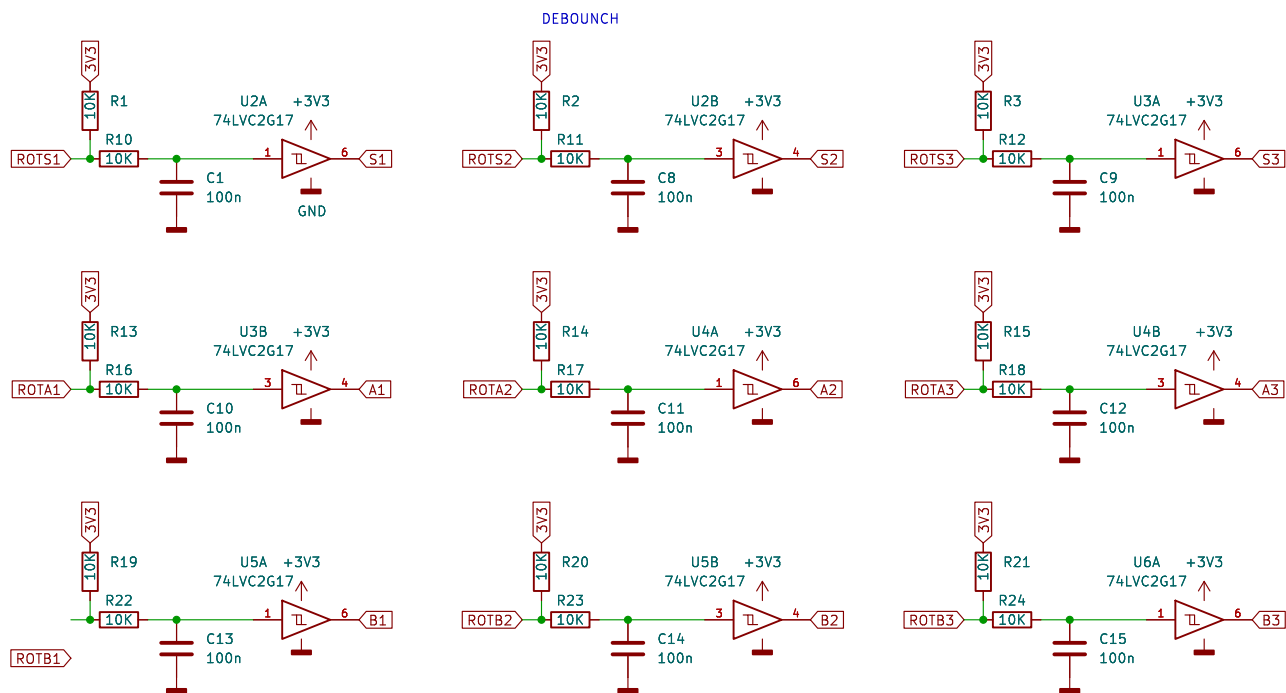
DEBOUNCH

3V3
10K R1
R10
ROTS1 10K
C1
100n
U2A
74LVC2G17
+3V3
1 6 S1
GND

3V3
10K R2
R11
ROTS2 10K
C8
100n
U2B
74LVC2G17
+3V3
3 4 S2

3V3
10K R3
R12
ROTS3 10K
C9
100n
U3A
74LVC2G17
+3V3
1 6 S3

3V3
10K R13
R16
ROTA1 10K
C10
100n
U3B
74LVC2G17
+3V3
3 4 A1

3V3
10K R14
R17
ROTA2 10K
C11
100n
U4A
74LVC2G17
+3V3
1 6 A2

3V3
10K R15
R18
ROTA3 10K
C12
100n
U4B
74LVC2G17
+3V3
3 4 A3

3V3
10K R19
R22
10K
ROTB1
C13
100n
U5A
74LVC2G17
+3V3
1 6 B1

3V3
10K R20
R23
ROTB2 10K
C14
100n
U5B
74LVC2G17
+3V3
3 4 B2

3V3
10K R21
R24
ROTB3 10K
C15
100n
U6A
74LVC2G17
+3V3
1 6 B3